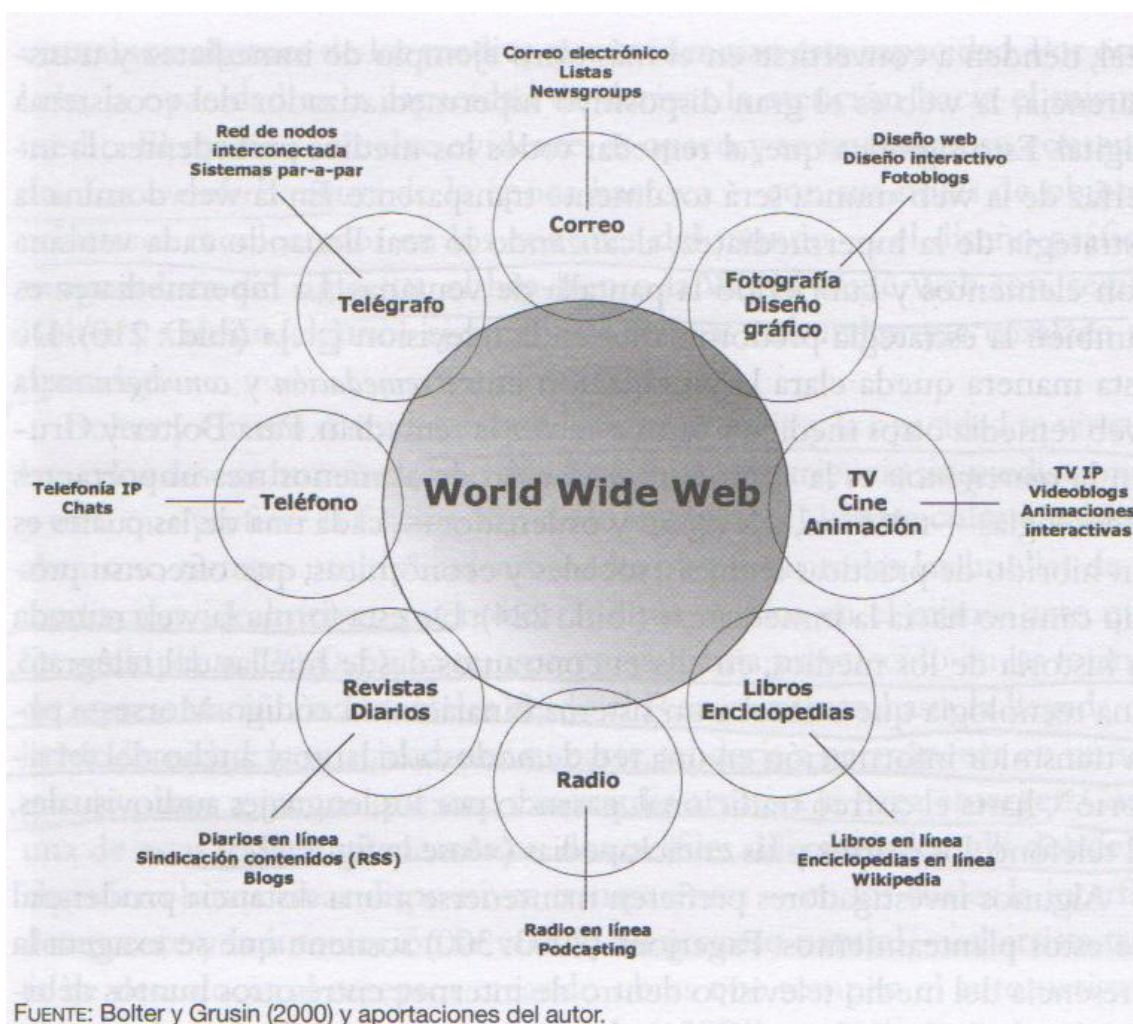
Correo electrónico
Listas
Newsgroups

Red de nodos
interconectada
Sistemas par-a-par

Diseño web
Diseño interactivo
Fotoblogs

Correo

Telégrafo

Fotografía
Diseño
gráfico

Telefonía IP
Chats

Teléfono

World Wide Web

TV
Cine
Animación

TV IP
Videoblogs
Animaciones
interactivas

Revistas
Diarios

Libros
Enciclopedias

Radio

Diarios en línea
Sindicación contenidos (RSS)
Blogs

Libros en línea
Enciclopedias en línea
Wikipedia

Radio en línea
Podcasting

FUENTE: Bolter y Grusin (2000) y aportaciones del autor.